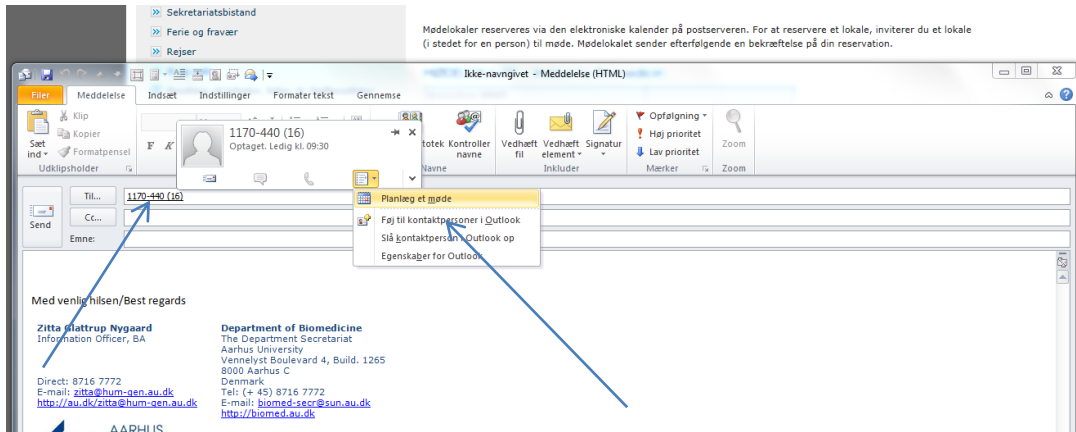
» Sekretariatsbistand
» Ferie og fravær
» Rejser

Mødelokaler reserveres via den elektroniske kalender på postserveren. For at reservere et lokale, inviterer du et lokale (i stedet for en person) til møde. Mødelokalet sender efterfølgende en bekræftelse på din reservation.

Ikke-navngivet - Meddelelse (HTML)

Filer | Meddelelse | Indsæt | Indstillinger | Formater tekst | Gennemse

Sæt ind | Klip | Kopier | Formatpensel | Udklipsholder

1170-440 (16)
Optaget. Ledig kl. 09:30

Planlæg et møde
Føj til kontaktpersoner i Outlook
Slå kontaktperson i Outlook op
Egenskaber for Outlook

Adressekartotek | Kontroller navne | Navne
Vedhæft fil | Vedhæft element | Signatur | Inkluder
Opfølgning | Høj prioritet | Lav prioritet | Mærker
Zoom | Zoom

Send | Til... | 1170-440 (16)
Cc...
Emne:

Med venlig hilsen/Best regards

Zitta Glattrup Nygaard
Information Officer, BA

Direct: 8716 7772
E-mail: zitta@hum-gen.au.dk
http://au.dk/zitta@hum-gen.au.dk

Department of Biomedicine
The Department Secretariat
Aarhus University
Vennelyst Boulevard 4, Build. 1265
8000 Aarhus C
Denmark
Tel: (+ 45) 8716 7772
E-mail: biomed-secr@sun.au.dk
http://biomed.au.dk

AARHUS